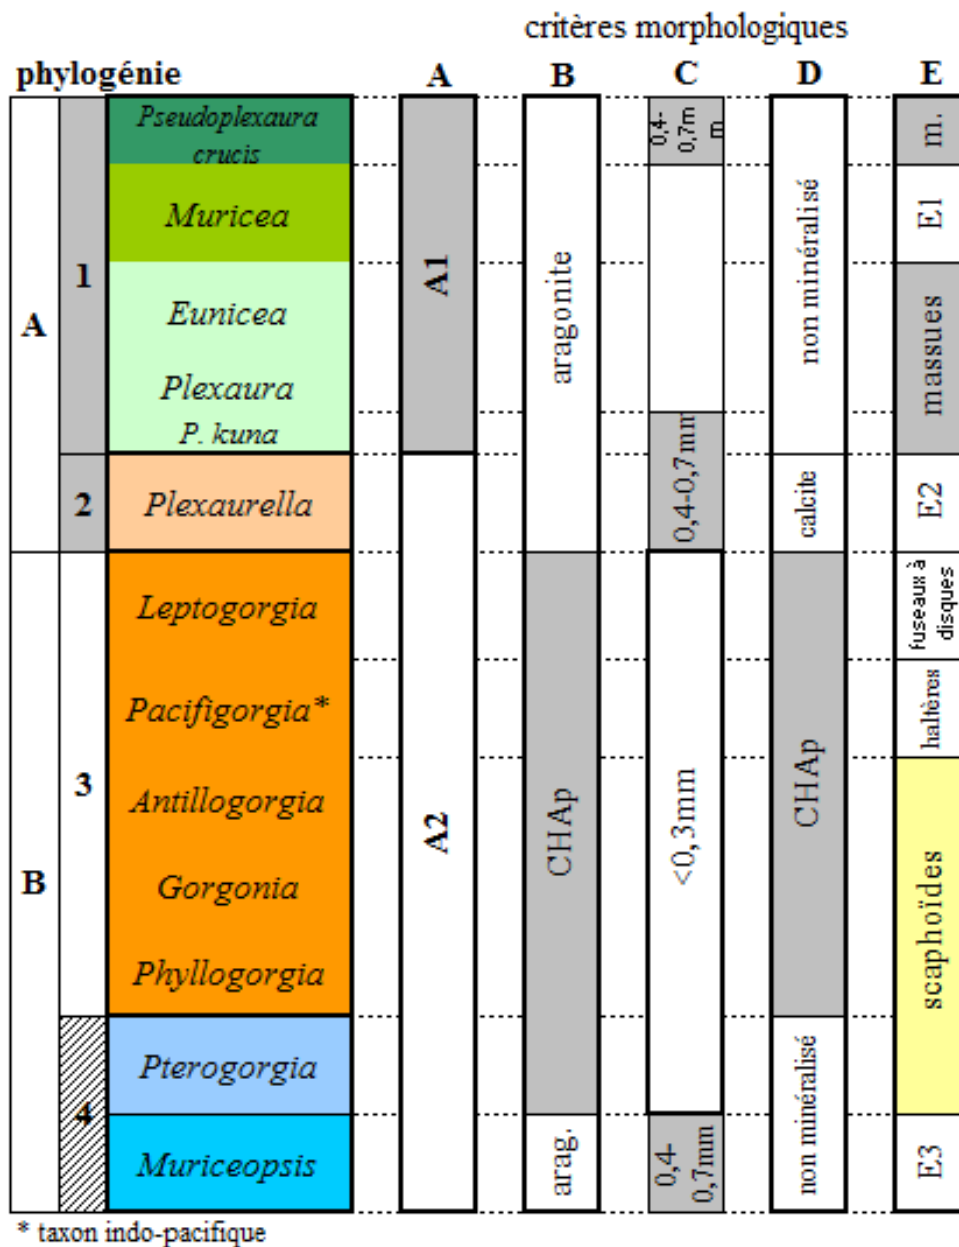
critères morphologiques

phylogénie

A B C D E

| | | | A | B | C | D | E |
|---|---|---|---|---|---|---|---|
| A | 1 | *Pseudoplexaura crucis* | A1 | aragonite | 0,4-0,7mm | non minéralisé | m. |
| | | *Muricea* | | | | | E1 |
| | | *Eunicea* | | | | | massues |
| | | *Plexaura* | | | | | |
| | | *P. kuna* | | | 0,4-0,7mm | | |
| | 2 | *Plexaurella* | A2 | | | calcite | E2 |
| B | 3 | *Leptogorgia* | | CHAp | <0,3mm | CHAp | fuseaux à disques |
| | | *Pacifigorgia\** | | | | | haltères |
| | | *Antillogorgia* | | | | | scaphoïdes |
| | | *Gorgonia* | | | | | |
| | | *Phyllogorgia* | | | | | |
| | 4 | *Pterogorgia* | | | | non minéralisé | |
| | | *Muriceopsis* | | arag. | 0,4-0,7mm | | E3 |

\* taxon indo-pacifique